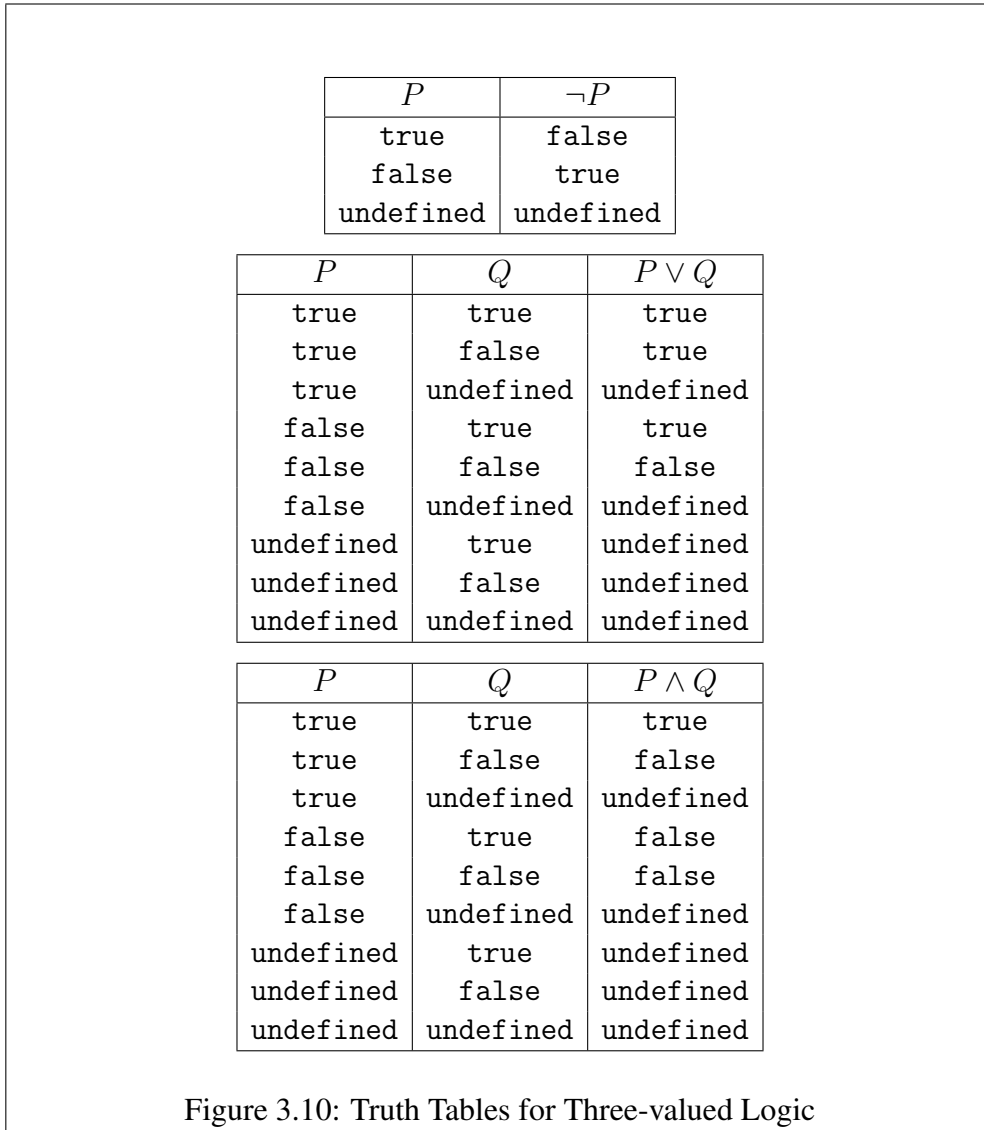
| $P$ | $\neg P$ |
|---|---|
| true | false |
| false | true |
| undefined | undefined |

| $P$ | $Q$ | $P \vee Q$ |
|---|---|---|
| true | true | true |
| true | false | true |
| true | undefined | undefined |
| false | true | true |
| false | false | false |
| false | undefined | undefined |
| undefined | true | undefined |
| undefined | false | undefined |
| undefined | undefined | undefined |

| $P$ | $Q$ | $P \wedge Q$ |
|---|---|---|
| true | true | true |
| true | false | false |
| true | undefined | undefined |
| false | true | false |
| false | false | false |
| false | undefined | undefined |
| undefined | true | undefined |
| undefined | false | undefined |
| undefined | undefined | undefined |

Figure 3.10: Truth Tables for Three-valued Logic